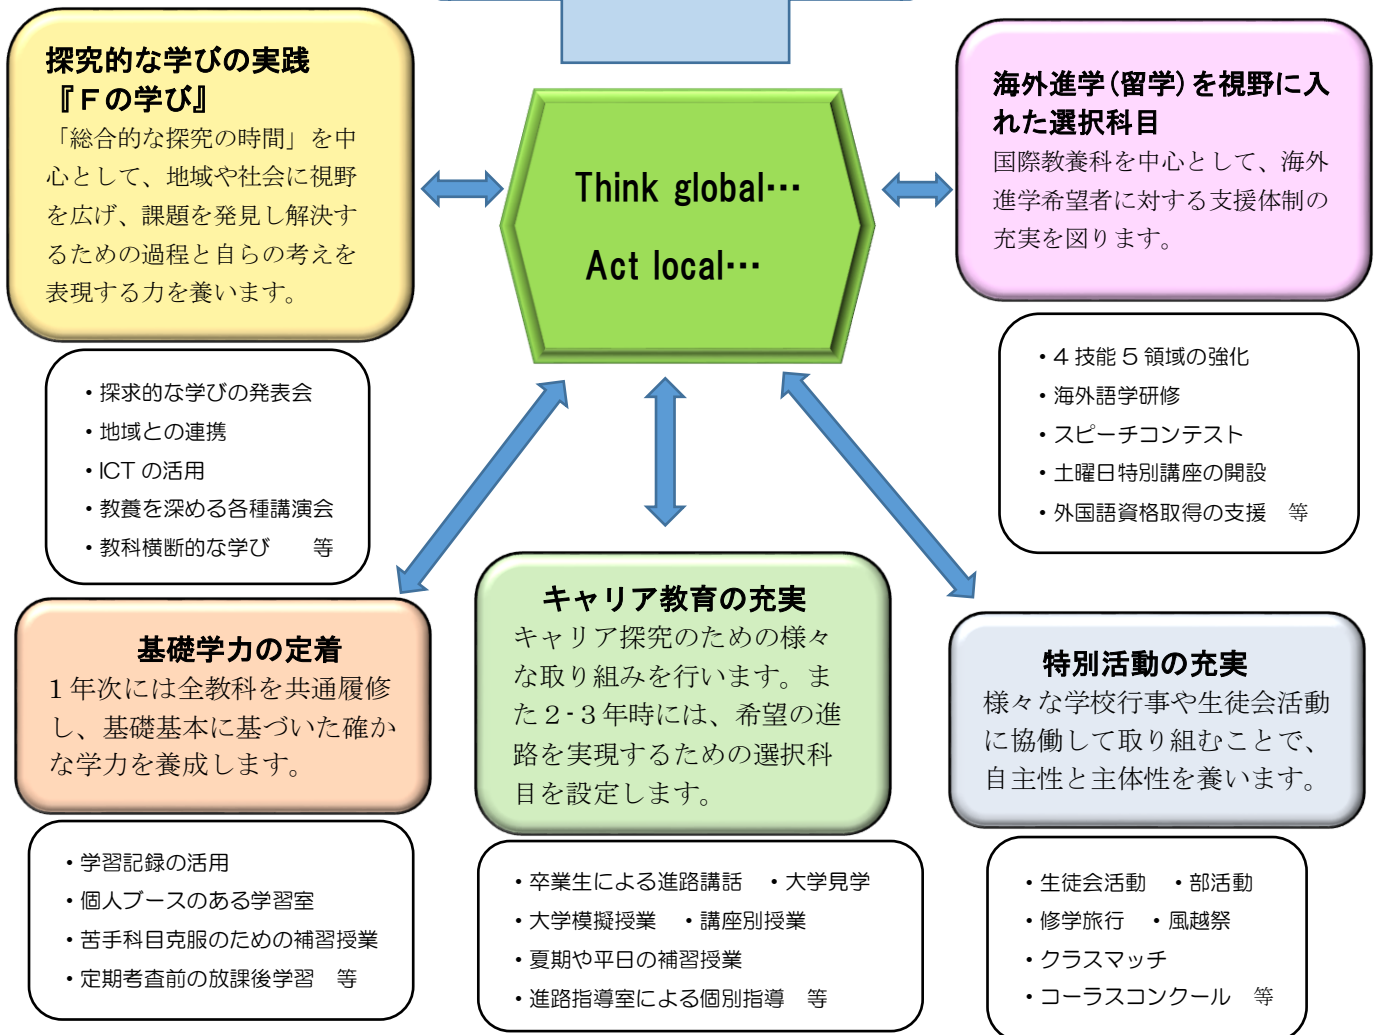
探究的な学びの実践
『Fの学び』
「総合的な探究の時間」を中心として、地域や社会に視野を広げ、課題を発見し解決するための過程と自らの考えを表現する力を養います。

・探求的な学びの発表会
・地域との連携
・ICT の活用
・教養を深める各種講演会
・教科横断的な学び　等

Think global…

Act local…

海外進学（留学）を視野に入れた選択科目
国際教養科を中心として、海外進学希望者に対する支援体制の充実を図ります。

・４技能５領域の強化
・海外語学研修
・スピーチコンテスト
・土曜日特別講座の開設
・外国語資格取得の支援　等

基礎学力の定着
１年次には全教科を共通履修し、基礎基本に基づいた確かな学力を養成します。

・学習記録の活用
・個人ブースのある学習室
・苦手科目克服のための補習授業
・定期考査前の放課後学習　等

キャリア教育の充実
キャリア探究のための様々な取り組みを行います。また２・３年時には、希望の進路を実現するための選択科目を設定します。

・卒業生による進路講話　・大学見学
・大学模擬授業　・講座別授業
・夏期や平日の補習授業
・進路指導室による個別指導　等

特別活動の充実
様々な学校行事や生徒会活動に協働して取り組むことで、自主性と主体性を養います。

・生徒会活動　・部活動
・修学旅行　・風越祭
・クラスマッチ
・コーラスコンクール　等